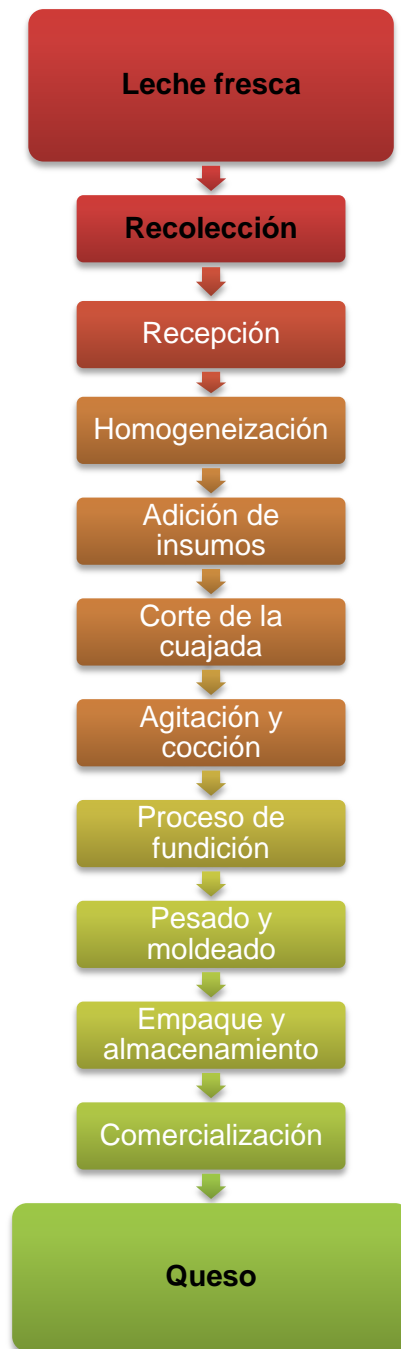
Leche fresca

Recolección

Recepción

Homogeneización

Adición de insumos

Corte de la cuajada

Agitación y cocción

Proceso de fundición

Pesado y moldeado

Empaque y almacenamiento

Comercialización

Queso